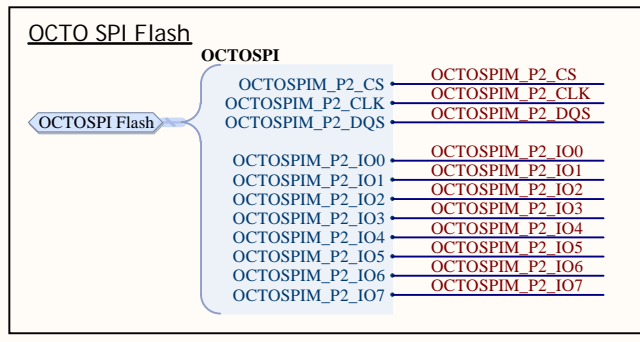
OCTO SPI Flash

OCTOSPI

OCTOSPI Flash

OCTOSPIM_P2_CS
OCTOSPIM_P2_CLK
OCTOSPIM_P2_DQS

OCTOSPIM_P2_IO0
OCTOSPIM_P2_IO1
OCTOSPIM_P2_IO2
OCTOSPIM_P2_IO3
OCTOSPIM_P2_IO4
OCTOSPIM_P2_IO5
OCTOSPIM_P2_IO6
OCTOSPIM_P2_IO7

OCTOSPIM_P2_CS
OCTOSPIM_P2_CLK
OCTOSPIM_P2_DQS

OCTOSPIM_P2_IO0
OCTOSPIM_P2_IO1
OCTOSPIM_P2_IO2
OCTOSPIM_P2_IO3
OCTOSPIM_P2_IO4
OCTOSPIM_P2_IO5
OCTOSPIM_P2_IO6
OCTOSPIM_P2_IO7